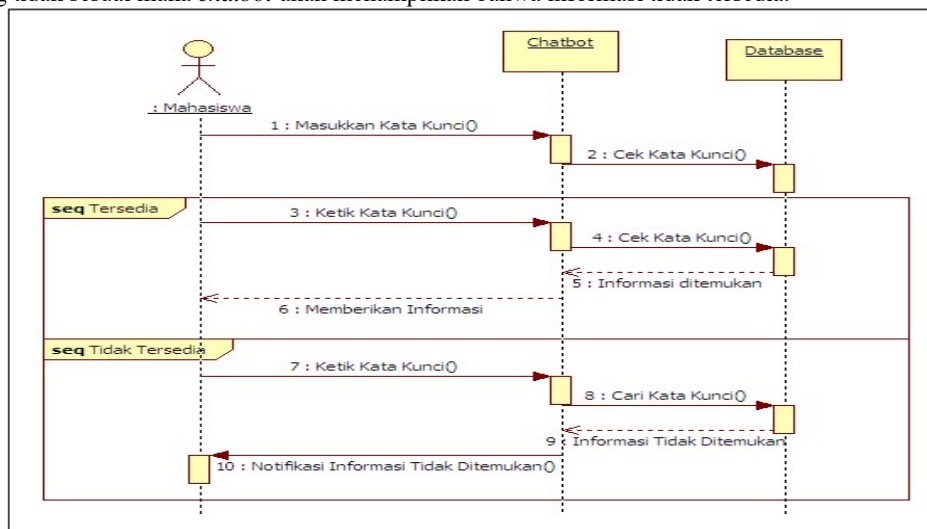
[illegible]

: Mahasiswa

Chatbot

Database

1 : Masukkan Kata Kunci()

2 : Cek Kata Kunci()

seq Tersedia

3 : Ketik Kata Kunci()

4 : Cek Kata Kunci()

5 : Informasi ditemukan

6 : Memberikan Informasi

seq Tidak Tersedia

7 : Ketik Kata Kunci()

8 : Cari Kata Kunci()

9 : Informasi Tidak Ditemukan

10 : Notifikasi Informasi Tidak Ditemukan()